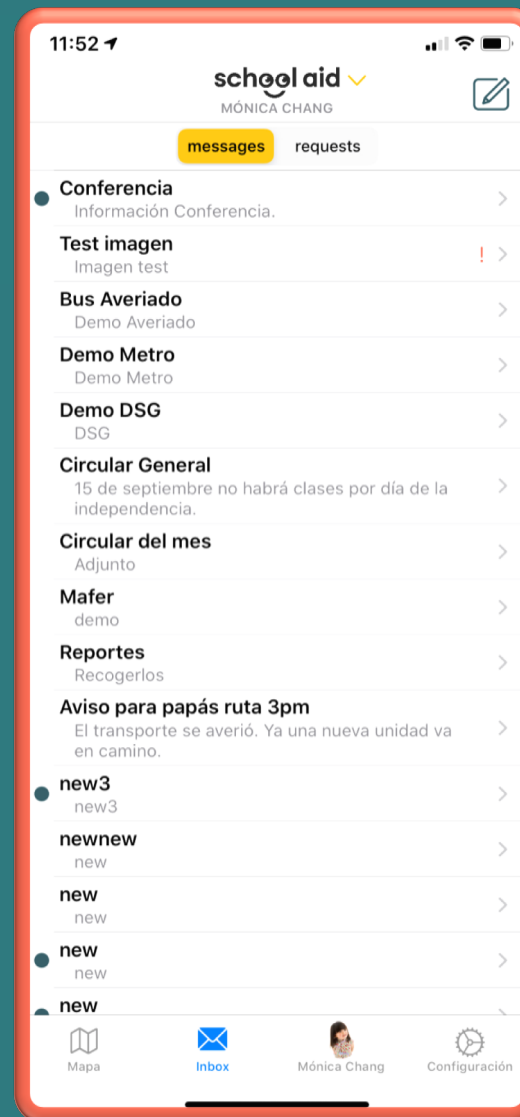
11:52

school aid
MÓNICA CHANG

messages requests

Conferencia
Información Conferencia.

Test imagen
Imagen test
!

Bus Averiado
Demo Averiado

Demo Metro
Demo Metro

Demo DSG
DSG

Circular General
15 de septiembre no habrá clases por día de la independencia.

Circular del mes
Adjunto

Mafer
demo

Reportes
Recogerlos

Aviso para papás ruta 3pm
El transporte se averió. Ya una nueva unidad va en camino.

new3
new3

newnew
new

new
new

new
new

new

Mapa Inbox Mónica Chang Configuración